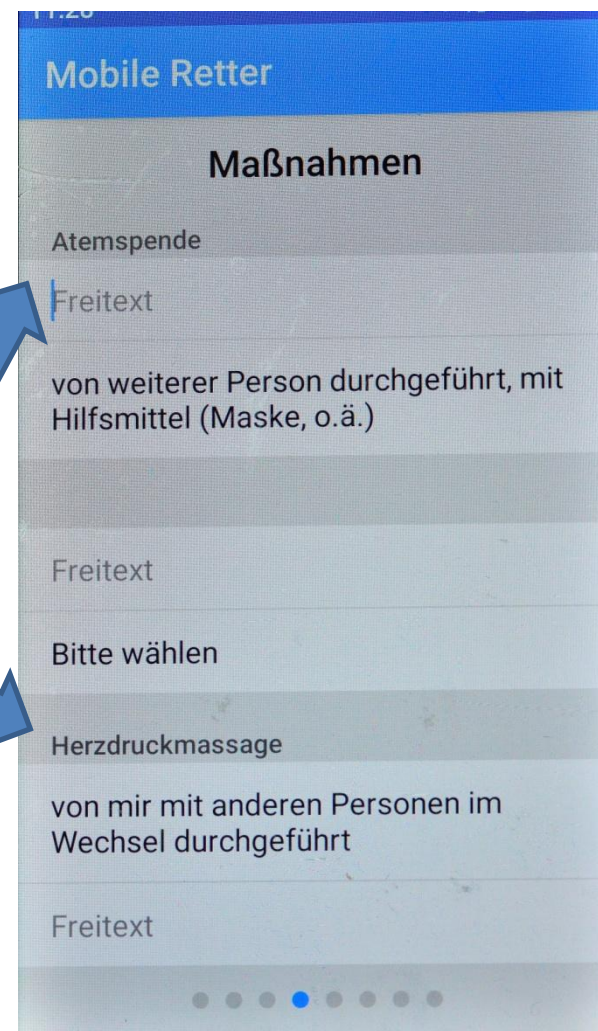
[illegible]

Mobile Retter

Maßnahmen

Atemspende

Freitext

von weiterer Person durchgeführt, mit Hilfsmittel (Maske, o.ä.)

Freitext

Bitte wählen

Herzdruckmassage

von mir mit anderen Personen im Wechsel durchgeführt

Freitext